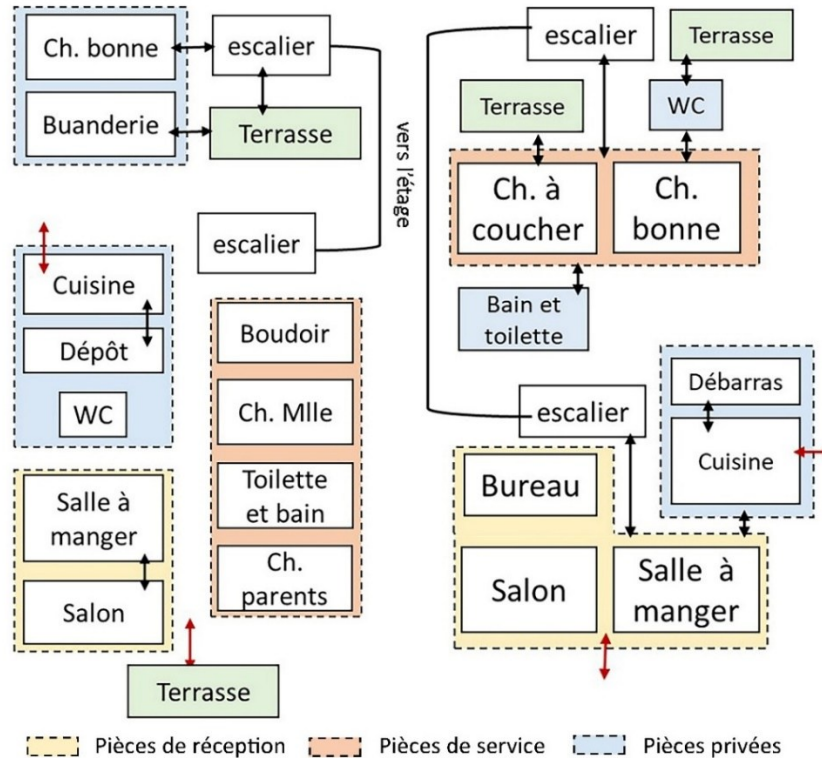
Ch. bonne
escalier
Buanderie
Terrasse
vers l'étage
escalier
Cuisine
Dépôt
WC
Boudoir
Ch. Mlle
Toilette et bain
Ch. parents
Salle à manger
Salon
Terrasse
escalier
Terrasse
Terrasse
WC
Ch. à coucher
Ch. bonne
Bain et toilette
escalier
Débarras
Cuisine
Bureau
Salon
Salle à manger

Pièces de réception
Pièces de service
Pièces privées